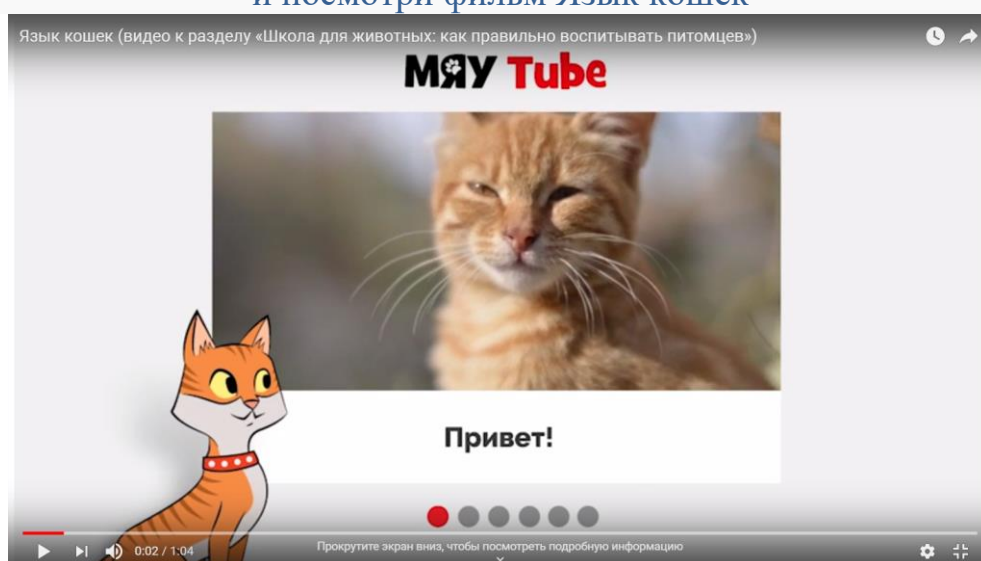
и посмотри фильм Язык кошек

Язык кошек (видео к разделу «Школа для животных: как правильно воспитывать питомцев»)

МЯУ Tube

Привет!

0:02 / 1:04

Прокрутите экран вниз, чтобы посмотреть подробную информацию